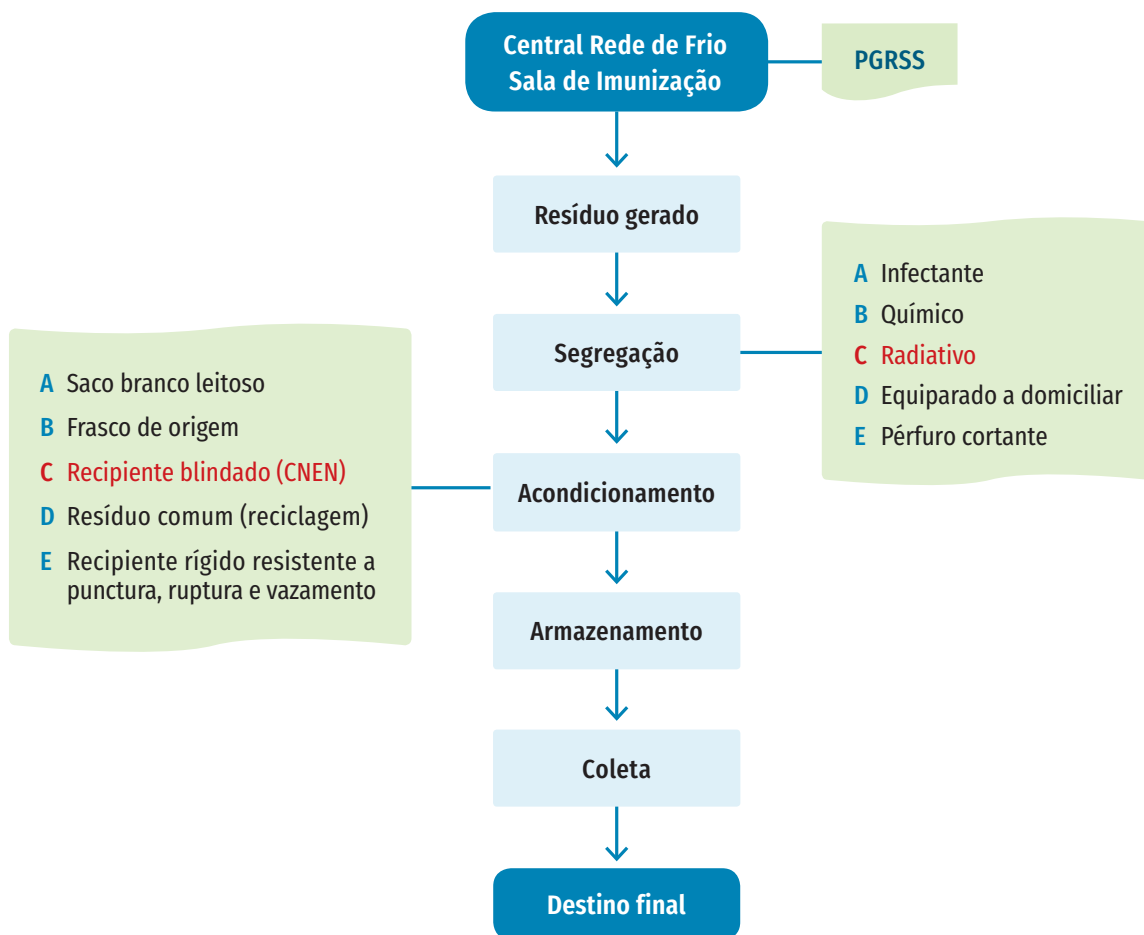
Central Rede de Frio
Sala de Imunização

PGRSS

Resíduo gerado

A Infectante
B Químico
C Radiativo
D Equiparado a domiciliar
E Pérfuro cortante

Segregação

A Saco branco leitoso
B Frasco de origem
C Recipiente blindado (CNEN)
D Resíduo comum (reciclagem)
E Recipiente rígido resistente a punctura, ruptura e vazamento

Acondicionamento

Armazenamento

Coleta

Destino final